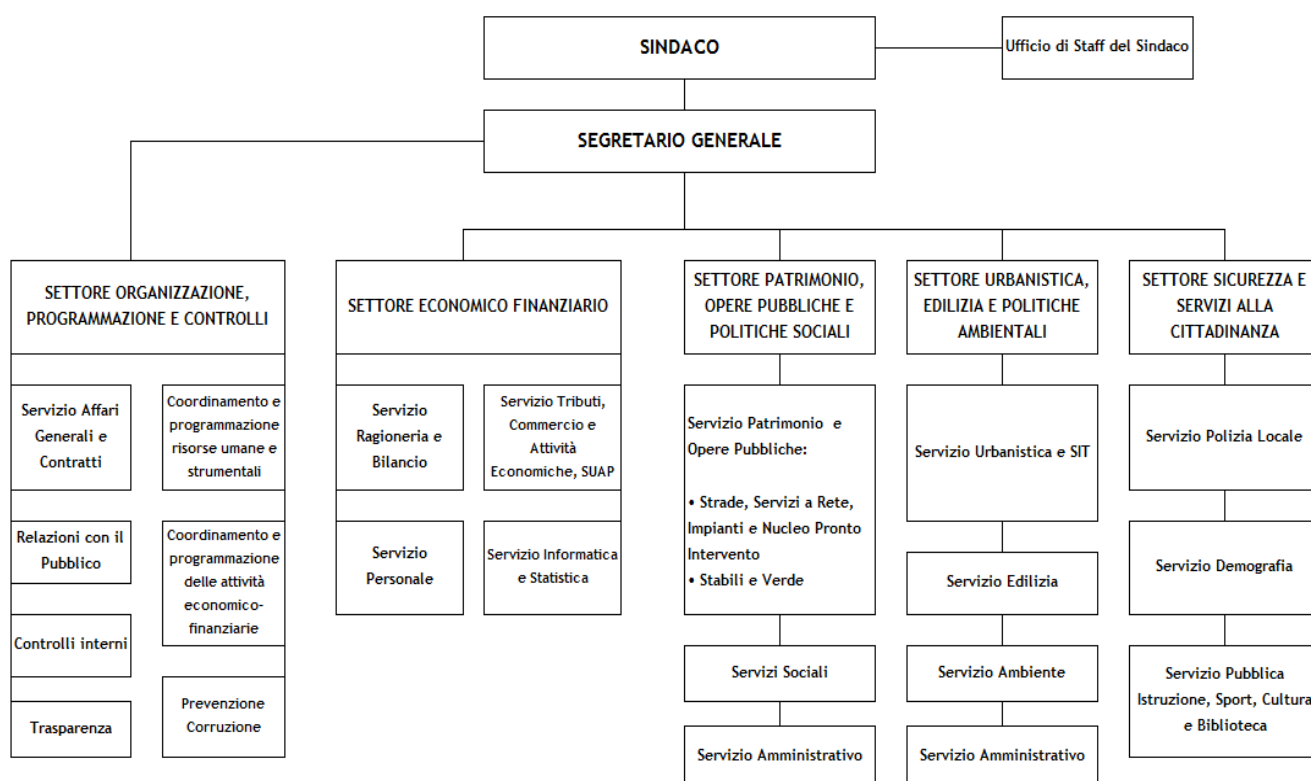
SINDACO

Ufficio di Staff del Sindaco

SEGRETARIO GENERALE

SETTORE ORGANIZZAZIONE, PROGRAMMAZIONE E CONTROLLI

Servizio Affari Generali e Contratti

Coordinamento e programmazione risorse umane e strumentali

Relazioni con il Pubblico

Coordinamento e programmazione delle attività economico-finanziarie

Controlli interni

Trasparenza

Prevenzione Corruzione

SETTORE ECONOMICO FINANZIARIO

Servizio Ragioneria e Bilancio

Servizio Tributi, Commercio e Attività Economiche, SUAP

Servizio Personale

Servizio Informatica e Statistica

SETTORE PATRIMONIO, OPERE PUBBLICHE E POLITICHE SOCIALI

Servizio Patrimonio e Opere Pubbliche:

• Strade, Servizi a Rete, Impianti e Nucleo Pronto Intervento
• Stabili e Verde

Servizi Sociali

Servizio Amministrativo

SETTORE URBANISTICA, EDILIZIA E POLITICHE AMBIENTALI

Servizio Urbanistica e SIT

Servizio Edilizia

Servizio Ambiente

Servizio Amministrativo

SETTORE SICUREZZA E SERVIZI ALLA CITTADINANZA

Servizio Polizia Locale

Servizio Demografia

Servizio Pubblica Istruzione, Sport, Cultura e Biblioteca